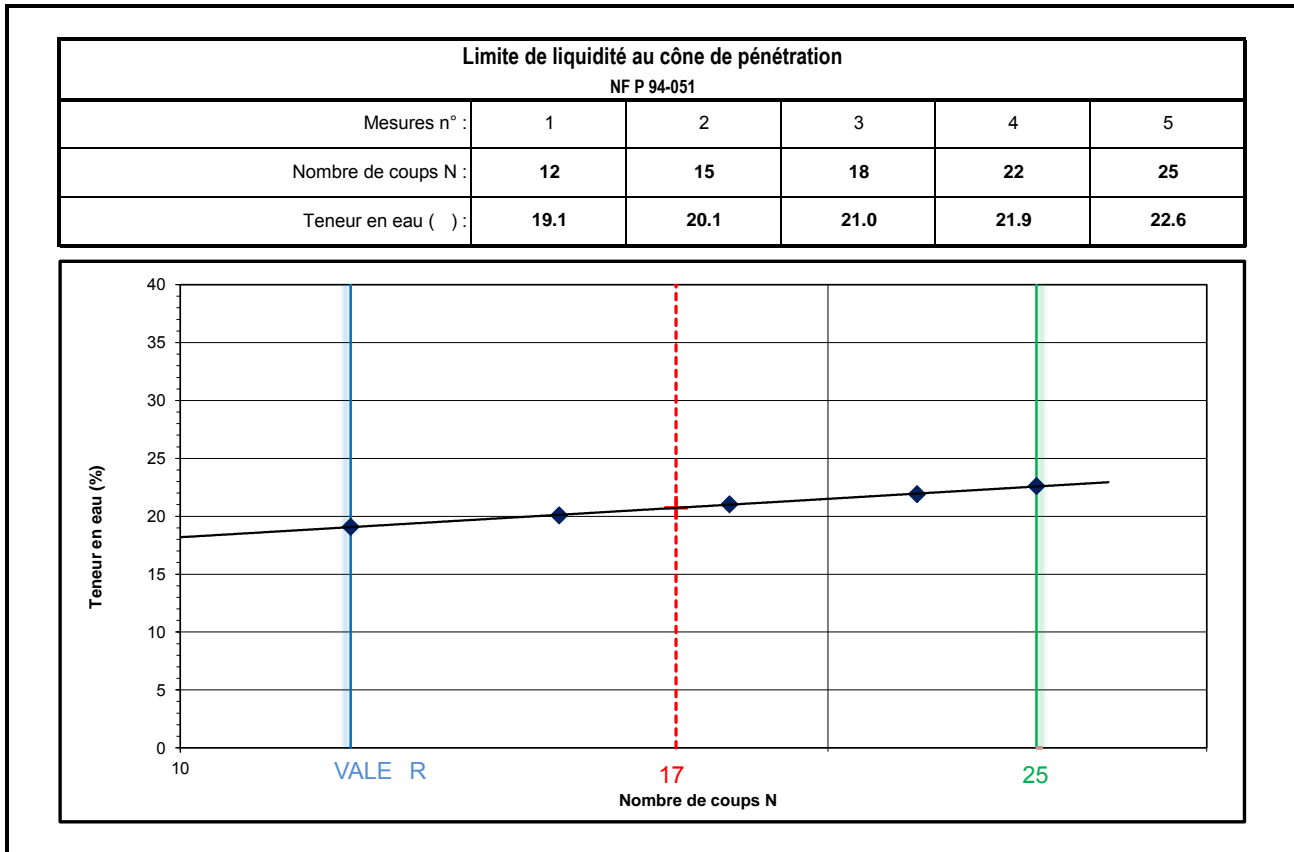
Limite de liquidité au cône de pénétration
NF P 94-051

| Mesures n° : | 1 | 2 | 3 | 4 | 5 |
|---|---|---|---|---|---|
| Nombre de coups N : | 12 | 15 | 18 | 22 | 25 |
| Teneur en eau ( ) : | 19.1 | 20.1 | 21.0 | 21.9 | 22.6 |

40
35
30
25
20
15
10
5
0
Teneur en eau (%)
10
VALE R
17
25
Nombre de coups N